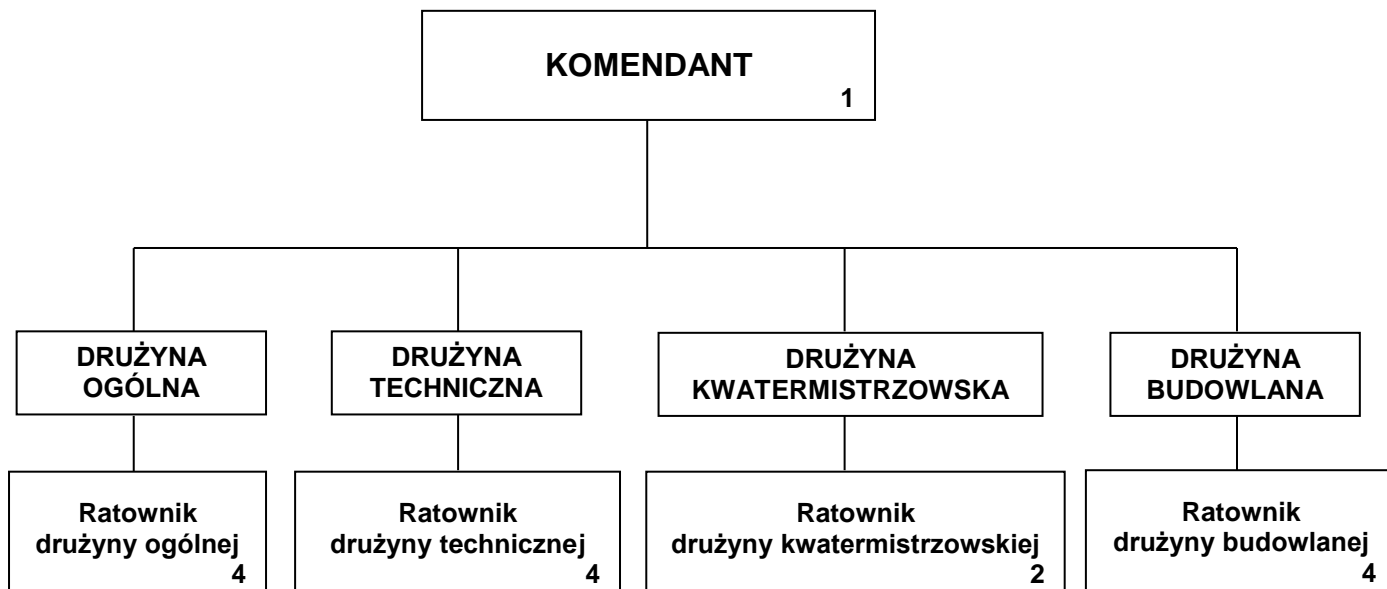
KOMENDANT
1

DRUŻYNA OGÓLNA

DRUŻYNA TECHNICZNA

DRUŻYNA KWATERMISTRZOWSKA

DRUŻYNA BUDOWLANA

Ratownik drużyny ogólnej
4

Ratownik drużyny technicznej
4

Ratownik drużyny kwatermistrzowskiej
2

Ratownik drużyny budowlanej
4